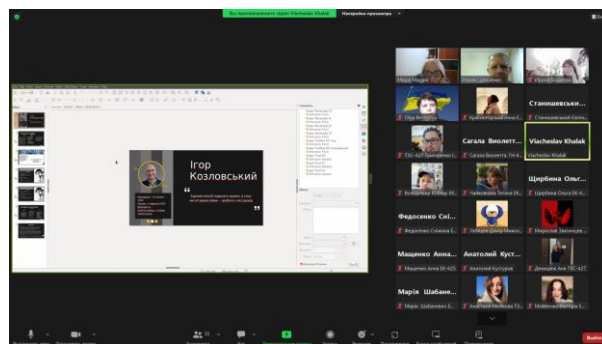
Вы просматриваете экран Viacheslav Khalak   Настройки просмотра

Ігор Козловський

Станішевськи...

Olga Be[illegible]

Сагала Виолет...

Viacheslav Khalak

ТЗС-427 Григорієвич І...

Сагала Виолетта ТЧ-4...

Viacheslav Khalak

Щербина Ольг...

Щербина Ольга ЕК-4...

Федосенко Сні...

Федосенко Сніжана Е...

Мащенко Анна...

Анатолий Куст...

Мащенко Анна ВК-425

Анатолий Кустуров

Марія Шабане...

Марія Шабанова Е...

Выйти